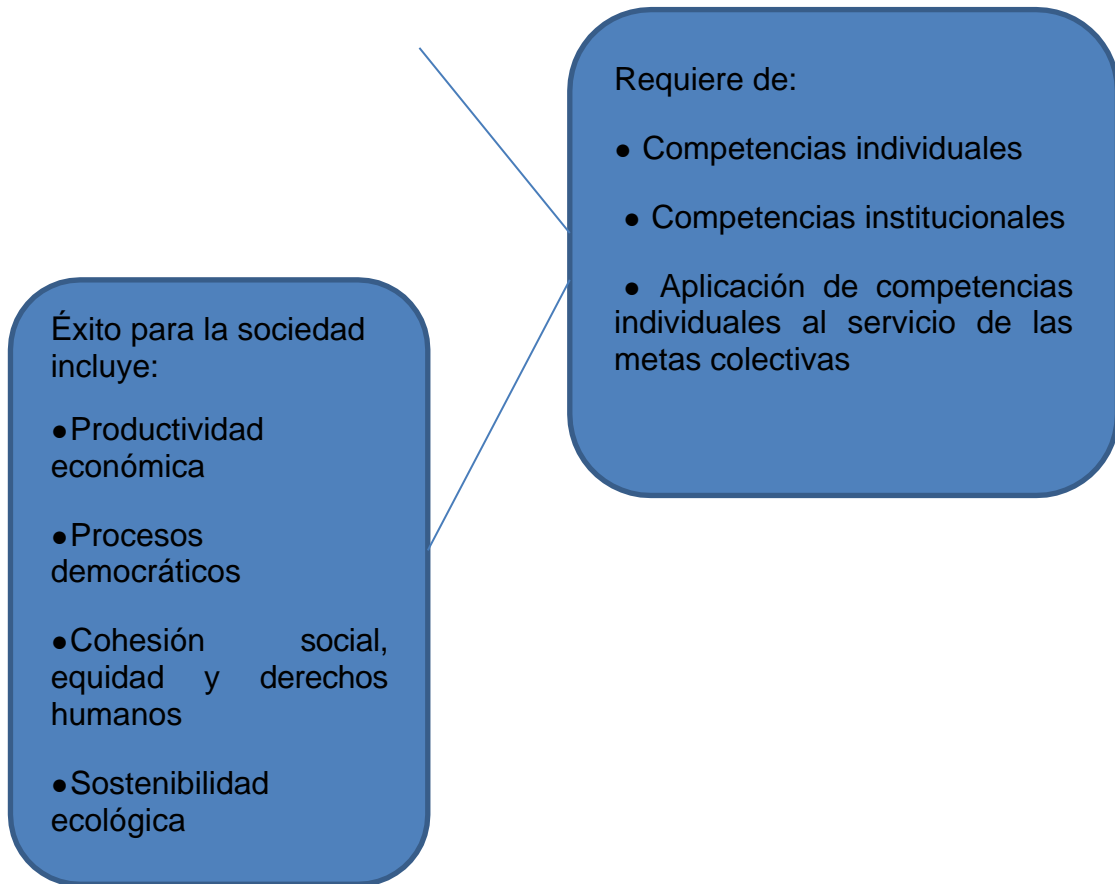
Requiere de:

● Competencias individuales

● Competencias institucionales

● Aplicación de competencias individuales al servicio de las metas colectivas

Éxito para la sociedad incluye:

●Productividad económica

●Procesos democráticos

●Cohesión social, equidad y derechos humanos

●Sostenibilidad ecológica